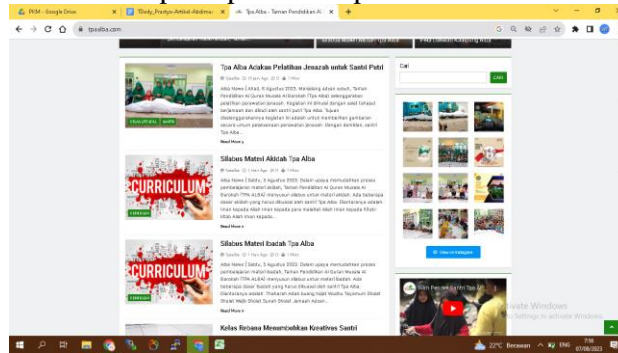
PKM - Google Drive
TDody_Pratiya-Ambil-Abdima
Tpa Alba - Taman Pendidikan Al
tpaalba.com

Tpa Alba Adakan Pelatihan Jenazah untuk Santri Putri

Alba News | Alfadi, 5 Agustus 2023. Mendidiig adhab adalah sebuah, Taman Pendidikan Al Quran Musala Al Barokah (Tpa Alba) selenggarakan pelatihan perawatan jenazah. Kegiatan ini dihadiri dengan sekai terhadap serjanaan dan diikuti oleh santri putri Tpa Alba. Tujuan diselenggarakannya kegiatan ini adalah untuk memberikan gambaran secara umum pelaksanaan perawatan jenazah. Dengan demikian, santri Tpa Alba...

Read More »

CURRICULUM

Silabus Materi Akidah Tpa Alba

Alba News | Sabtu, 5 Agustus 2023. Dalam upaya memudahkan proses pembelajaran materi akidah, Taman Pendidikan Al Quran Musala Al Barokah (TPA ALBA) menyusun silabus untuk materi akidah. Ada beberapa dasar akidah yang harus dikuasai oleh santri Tpa Alba. Diantaranya adalah Iman kepada Allah Iman kepada para malaikat Allah Iman kepada Kitab-kitab Allah Iman kepada...

Read More »

CURRICULUM

Silabus Materi Ibadah Tpa Alba

Alba News | Sabtu, 5 Agustus 2023. Dalam upaya memudahkan proses pembelajaran materi ibadah, Taman Pendidikan Al Quran Musala Al Barokah (TPA ALBA) menyusun silabus untuk materi ibadah. Ada beberapa dasar ibadah yang harus dikuasai oleh santri Tpa Alba. Diantaranya adalah: Thaharah Adzan Iqamah Shalat Wudhu Tayamum Shalat Shalat Wajib Shalat Sunah Shalat Jamaah Adzan...

Read More »

Kelas Rebana Menumbuhkan Kreativas Santri

Cari
CARI

View on Instagram

Alam Pesona Santri Tpa Al...

Activate Windows
Go to Settings to activate Windows.

22°C Berawan ENG 7:56 07/08/2023